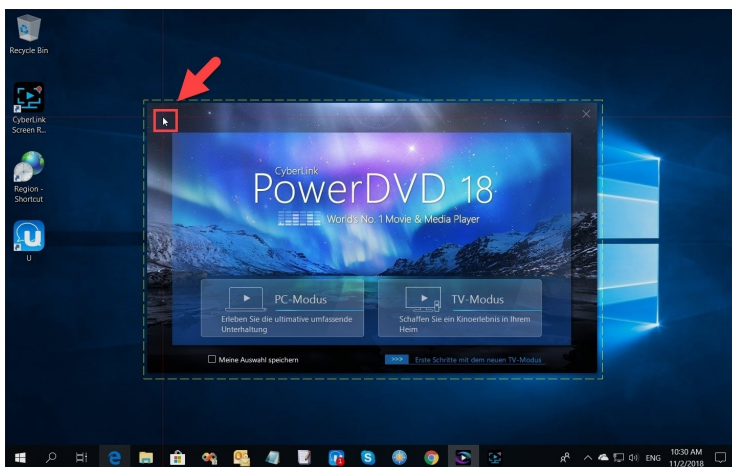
Recycle Bin

CyberLink Screen R...

Region - Shortcut

U

CyberLink
PowerDVD 18
World's No. 1 Movie & Media Player

PC-Modus
Erleben Sie die ultimative umfassende Unterhaltung

TV-Modus
Schaffen Sie ein Kinoerlebnis in Ihrem Heim

Meine Auswahl speichern

>>> Erste Schritte mit dem neuen TV-Modus

ENG 10:30 AM 11/2/2018